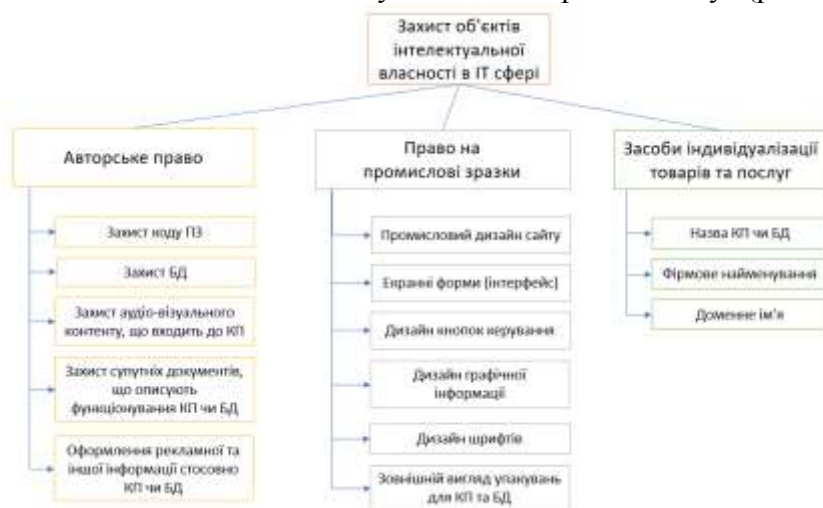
Захист об'єктів інтелектуальної власності в ІТ сфері

Авторське право

Захист коду ПЗ

Захист БД

Захист аудіо-візуального контенту, що входить до КП

Захист супутніх документів, що описують функціонування КП чи БД

Оформлення рекламної та іншої інформації стосовно КП чи БД

Право на промислові зразки

Промисловий дизайн сайту

Екранні форми (інтерфейс)

Дизайн кнопок керування

Дизайн графічної інформації

Дизайн шрифтів

Зовнішній вигляд упакувань для КП та БД

Засоби індивідуалізації товарів та послуг

Назва КП чи БД

Фірмове найменування

Доменне ім'я